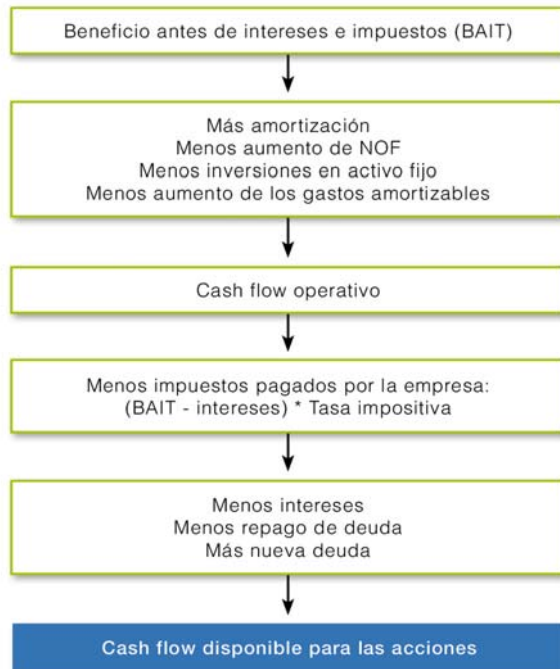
Beneficio antes de intereses e impuestos (BAIT)

Más amortización
Menos aumento de NOF
Menos inversiones en activo fijo
Menos aumento de los gastos amortizables

Cash flow operativo

Menos impuestos pagados por la empresa:
(BAIT - intereses) * Tasa impositiva

Menos intereses
Menos repago de deuda
Más nueva deuda

Cash flow disponible para las acciones